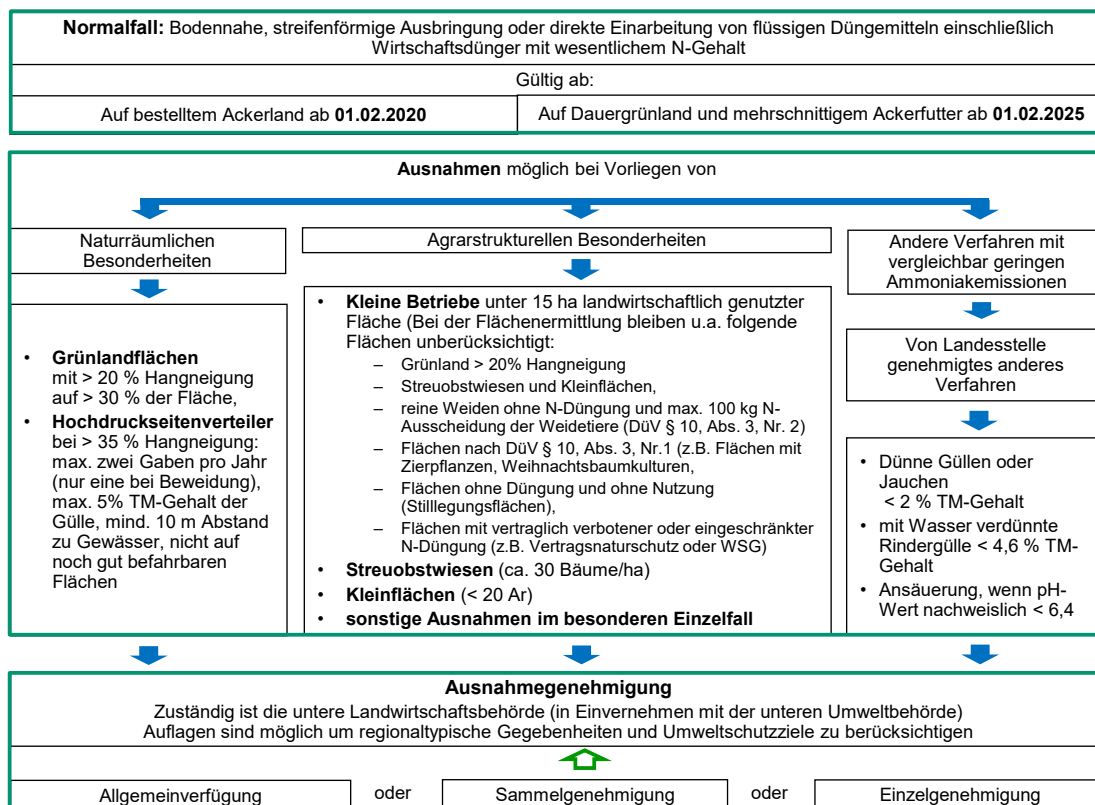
**Normalfall:** Bodennahe, streifenförmige Ausbringung oder direkte Einarbeitung von flüssigen Düngemitteln einschließlich Wirtschaftsdünger mit wesentlichem N-Gehalt

Gültig ab:

| Auf bestelltem Ackerland ab **01.02.2020** | Auf Dauergrünland und mehrschnittigem Ackerfutter ab **01.02.2025** |
|---|---|

**Ausnahmen** möglich bei Vorliegen von

Naturräumlichen Besonderheiten

- **Grünlandflächen** mit > 20 % Hangneigung auf > 30 % der Fläche,
- **Hochdruckseitenverteiler** bei > 35 % Hangneigung: max. zwei Gaben pro Jahr (nur eine bei Beweidung), max. 5% TM-Gehalt der Gülle, mind. 10 m Abstand zu Gewässer, nicht auf noch gut befahrbaren Flächen

Agrarstrukturellen Besonderheiten

- **Kleine Betriebe** unter 15 ha landwirtschaftlich genutzter Fläche (Bei der Flächenermittlung bleiben u.a. folgende Flächen unberücksichtigt:
  – Grünland > 20% Hangneigung
  – Streuobstwiesen und Kleinflächen,
  – reine Weiden ohne N-Düngung und max. 100 kg N-Ausscheidung der Weidetiere (DüV § 10, Abs. 3, Nr. 2)
  – Flächen nach DüV § 10, Abs. 3, Nr.1 (z.B. Flächen mit Zierpflanzen, Weihnachtsbaumkulturen,
  – Flächen ohne Düngung und ohne Nutzung (Stilllegungsflächen),
  – Flächen mit vertraglich verbotener oder eingeschränkter N-Düngung (z.B. Vertragsnaturschutz oder WSG)
- **Streuobstwiesen** (ca. 30 Bäume/ha)
- **Kleinflächen** (< 20 Ar)
- **sonstige Ausnahmen im besonderen Einzelfall**

Andere Verfahren mit vergleichbar geringen Ammoniakemissionen

Von Landesstelle genehmigtes anderes Verfahren

- Dünne Güllen oder Jauchen < 2 % TM-Gehalt
- mit Wasser verdünnte Rindergülle < 4,6 % TM-Gehalt
- Ansäuerung, wenn pH-Wert nachweislich < 6,4

**Ausnahmegenehmigung**
Zuständig ist die untere Landwirtschaftsbehörde (in Einvernehmen mit der unteren Umweltbehörde)
Auflagen sind möglich um regionaltypische Gegebenheiten und Umweltschutzziele zu berücksichtigen

Allgemeinverfügung oder Sammelgenehmigung oder Einzelgenehmigung